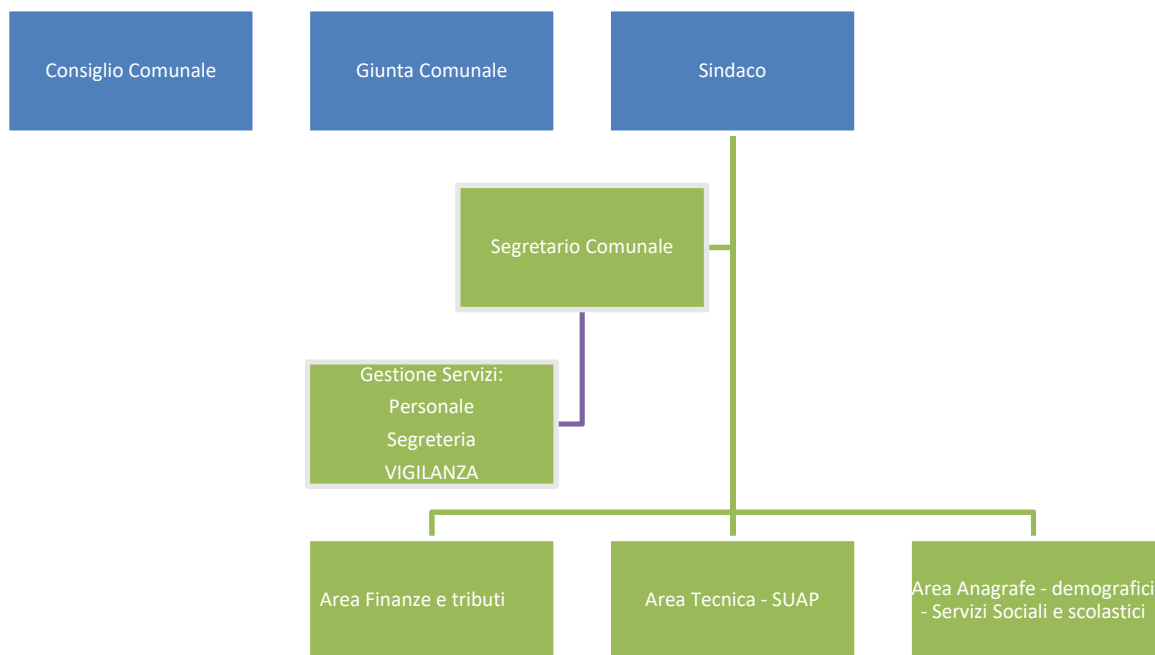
Consiglio Comunale

Giunta Comunale

Sindaco

Segretario Comunale

Gestione Servizi:
Personale
Segreteria
VIGILANZA

Area Finanze e tributi

Area Tecnica - SUAP

Area Anagrafe - demografici - Servizi Sociali e scolastici